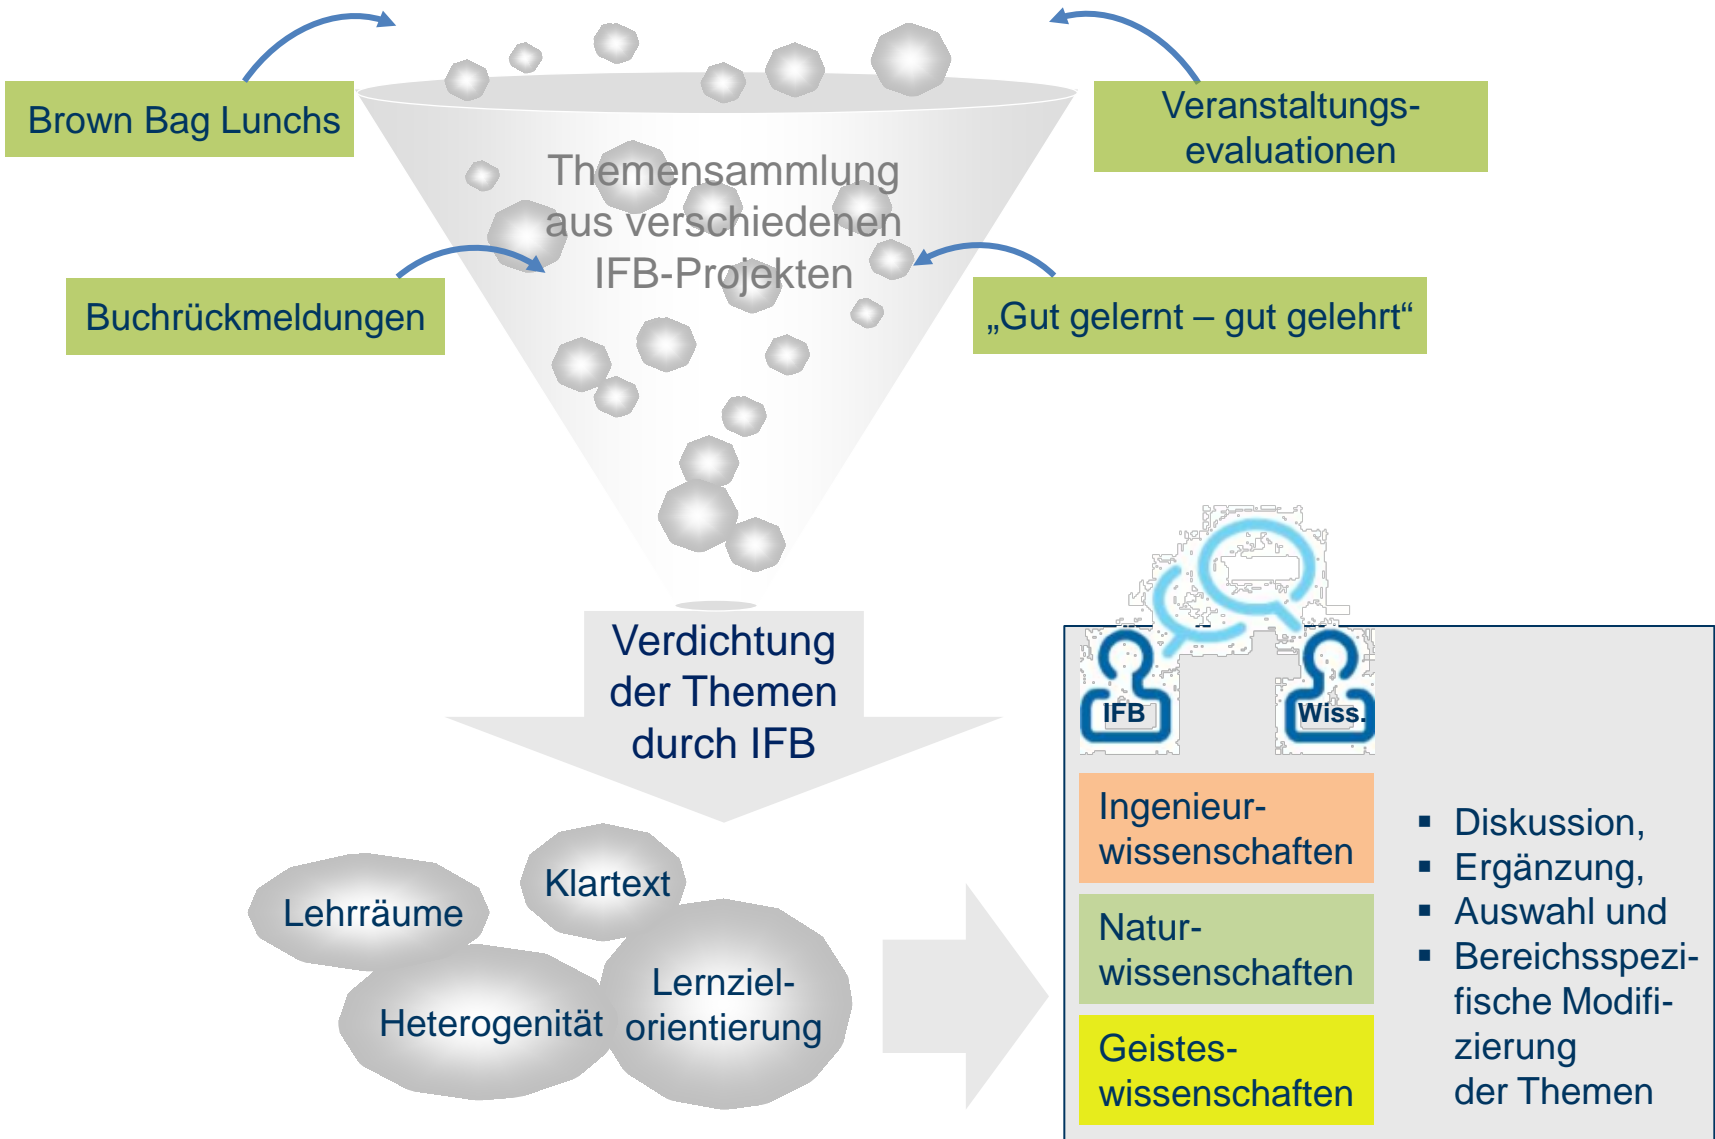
Brown Bag Lunchs

Veranstaltungsevaluationen

Themensammlung aus verschiedenen IFB-Projekten

Buchrückmeldungen

„Gut gelernt – gut gelehrt“

Verdichtung der Themen durch IFB

IFB

Wiss.

Ingenieurwissenschaften

Naturwissenschaften

Geisteswissenschaften

- Diskussion,
- Ergänzung,
- Auswahl und
- Bereichsspezifische Modifizierung der Themen

Lehrräume

Klartext

Heterogenität

Lernzielorientierung